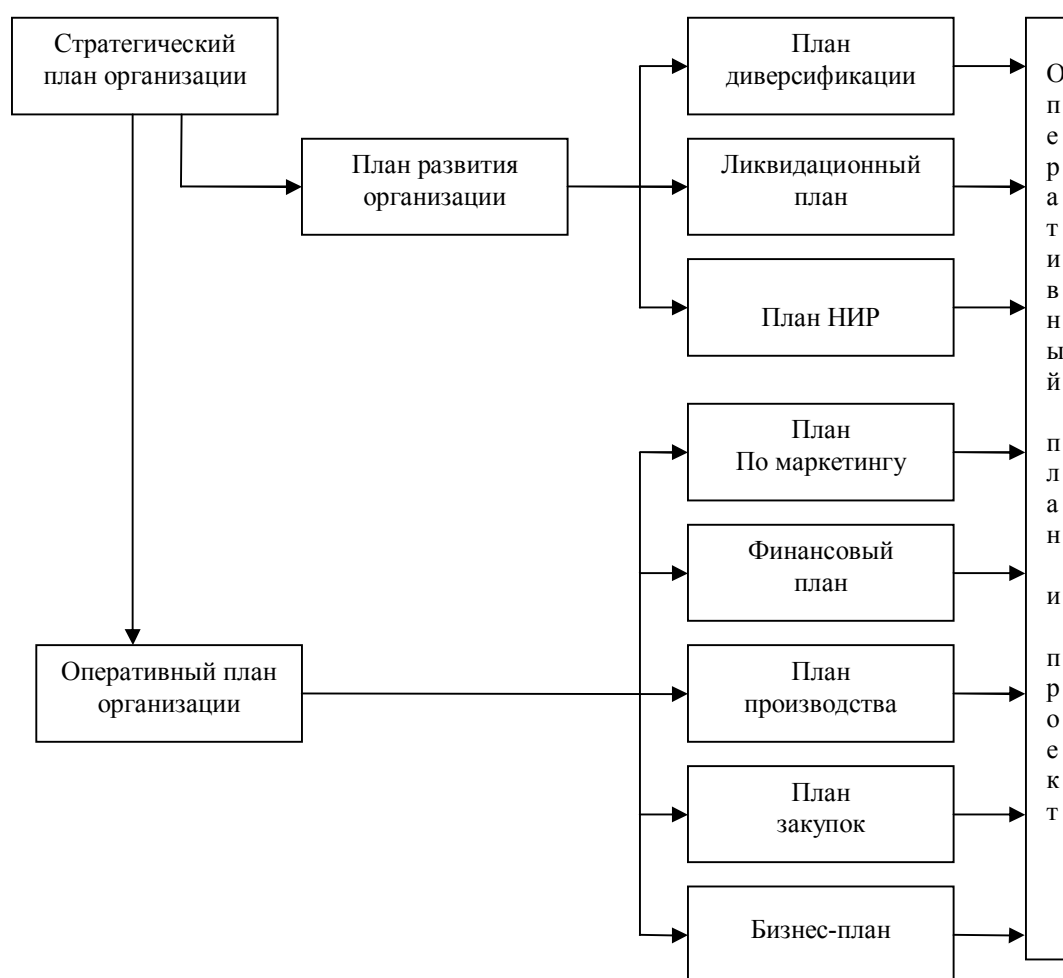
Стратегический план организации

План развития организации

План диверсификации

Ликвидационный план

План НИР

План По маркетингу

Финансовый план

План производства

План закупок

Бизнес-план

Оперативный план организации

Оперативный план и проект